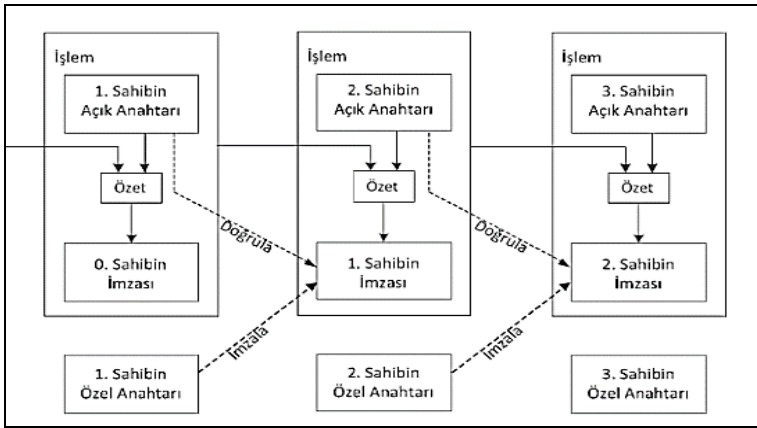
İşlem

1. Sahibin Açık Anahtarı

Özet

0. Sahibin İmzası

İşlem

2. Sahibin Açık Anahtarı

Özet

1. Sahibin İmzası

İşlem

3. Sahibin Açık Anahtarı

Özet

2. Sahibin İmzası

Doğrula

Doğrula

İmzala

İmzala

1. Sahibin Özel Anahtarı

2. Sahibin Özel Anahtarı

3. Sahibin Özel Anahtarı